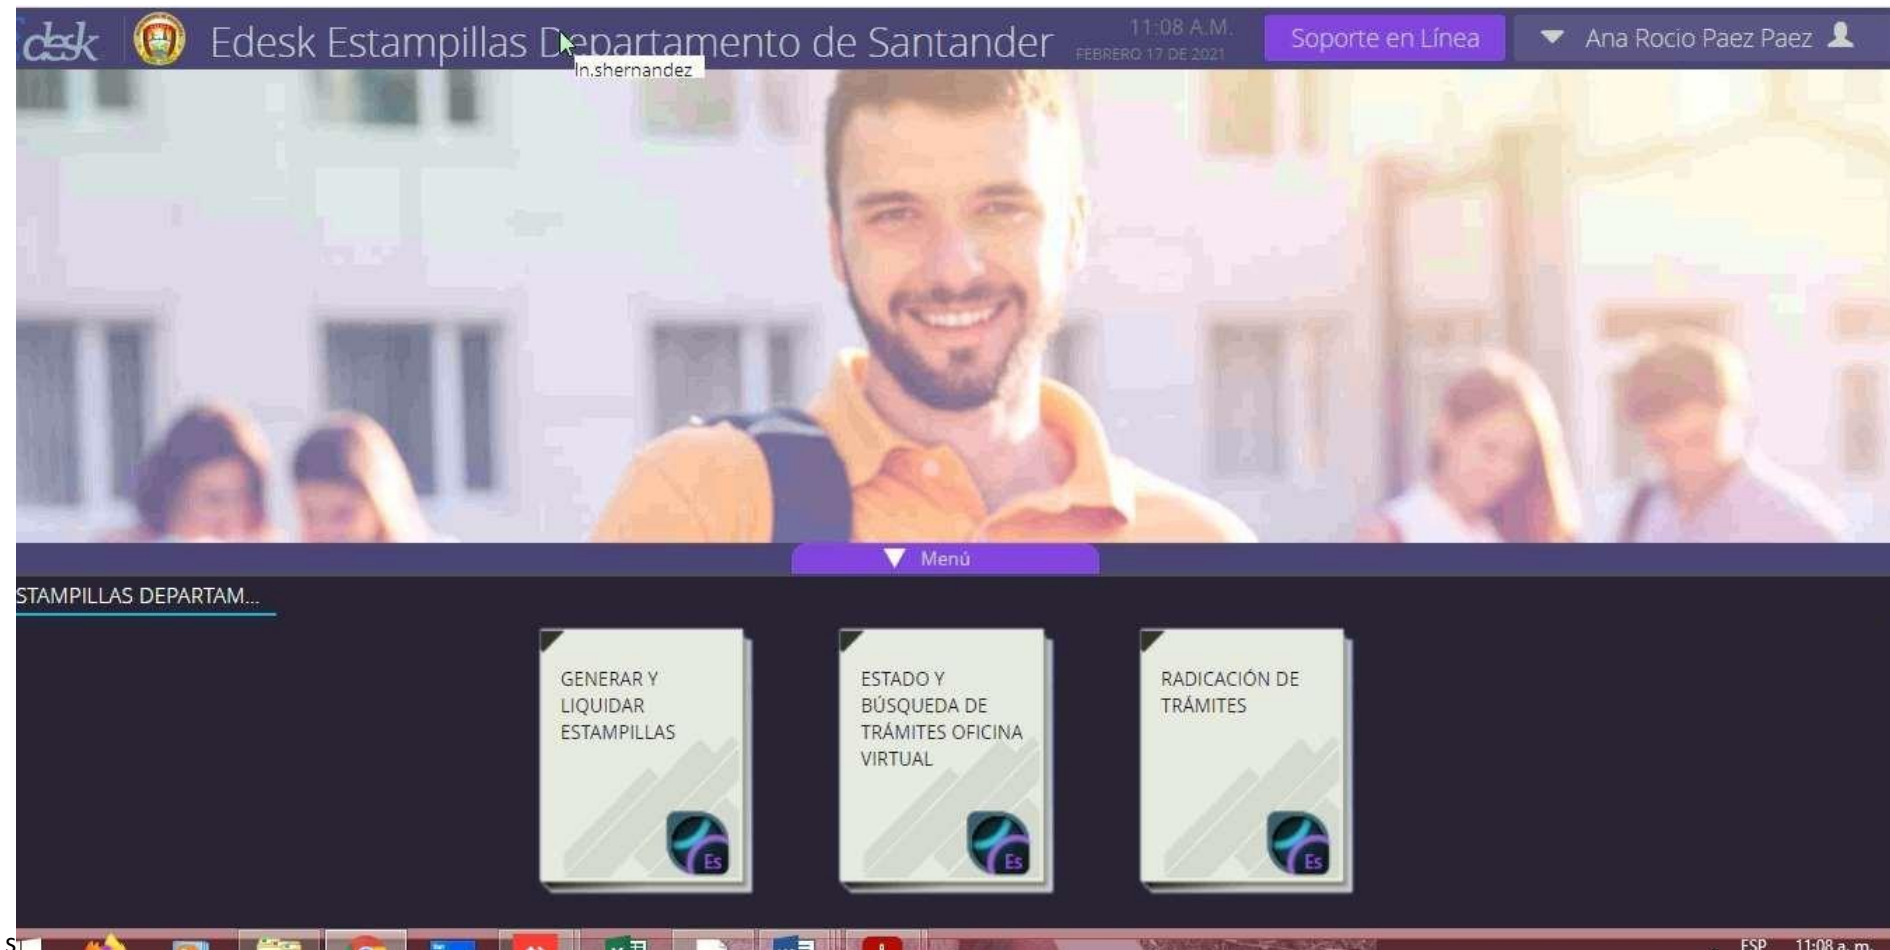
dsk Edesk Estampillas Departamento de Santander 11:08 A.M. FEBRERO 17 DE 2021 Soporte en Línea Ana Rocio Paez Paez

ln.shernandez

Menú

STAMPILLAS DEPARTAM...

GENERAR Y LIQUIDAR ESTAMPILLAS

Es

ESTADO Y BÚSQUEDA DE TRÁMITES OFICINA VIRTUAL

Es

RADICACIÓN DE TRÁMITES

Es

ESP 11:08 a. m.